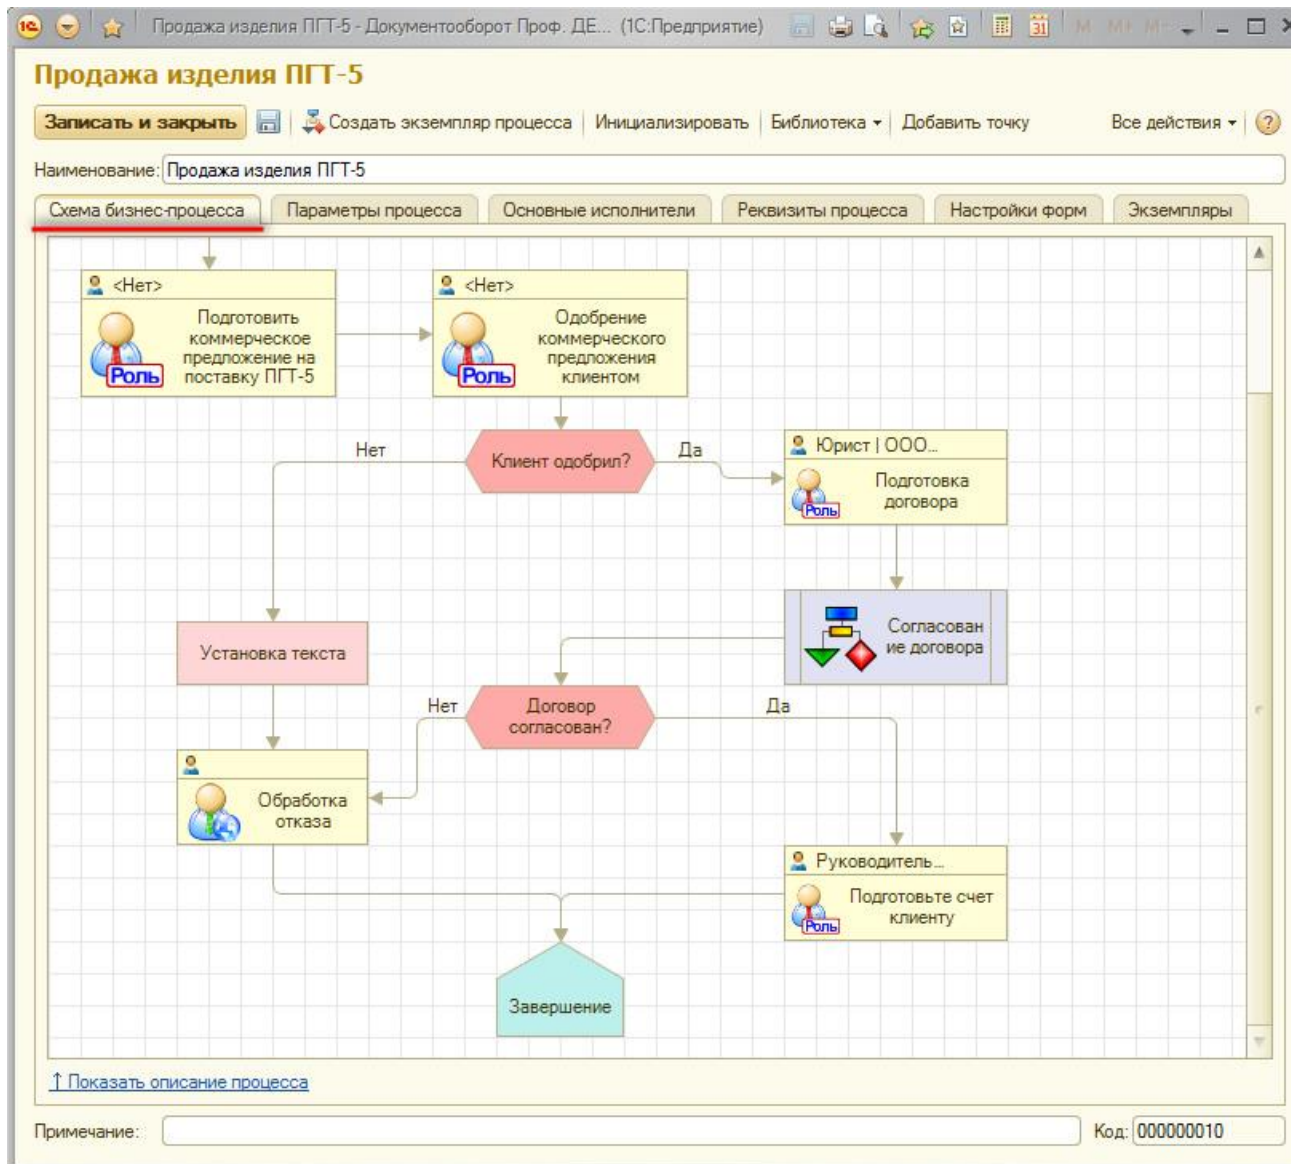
Продажа изделия ПГТ-5 - Документооборот Проф. ДЕ... (1С:Предприятие)

M M+ M-

Продажа изделия ПГТ-5

Записать и закрыть | Создать экземпляр процесса | Инициализировать | Библиотека | Добавить точку | Все действия | ?

Наименование: Продажа изделия ПГТ-5

Схема бизнес-процесса | Параметры процесса | Основные исполнители | Реквизиты процесса | Настройки форм | Экземпляры

<Нет>
Роль
Подготовить коммерческое предложение на поставку ПГТ-5

<Нет>
Роль
Одобрение коммерческого предложения клиентом

Нет
Клиент одобрил?
Да

Юрист | ООО...
Роль
Подготовка договора

Установка текста

Согласование договора

Нет
Договор согласован?
Да

Обработка отказа

Руководитель...
Роль
Подготовьте счет клиенту

Завершение

↑ Показать описание процесса

Примечание:

Код: 000000010